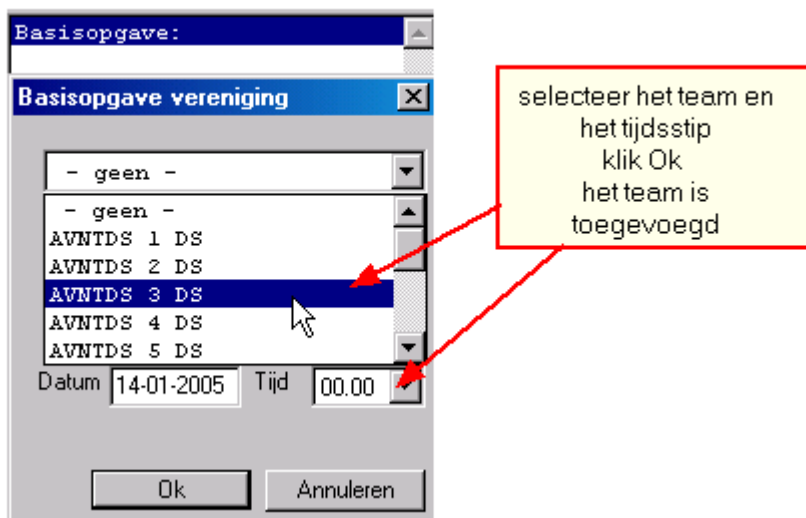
Basisopgave:

Basisopgave vereniging

- geen -

- geen -
AVNTDS 1 DS
AVNTDS 2 DS
AVNTDS 3 DS
AVNTDS 4 DS
AVNTDS 5 DS

Datum 14-01-2005 Tijd 00.00

Ok Annuleren

selecteer het team en het tijdsstip klik Ok het team is toegevoegd